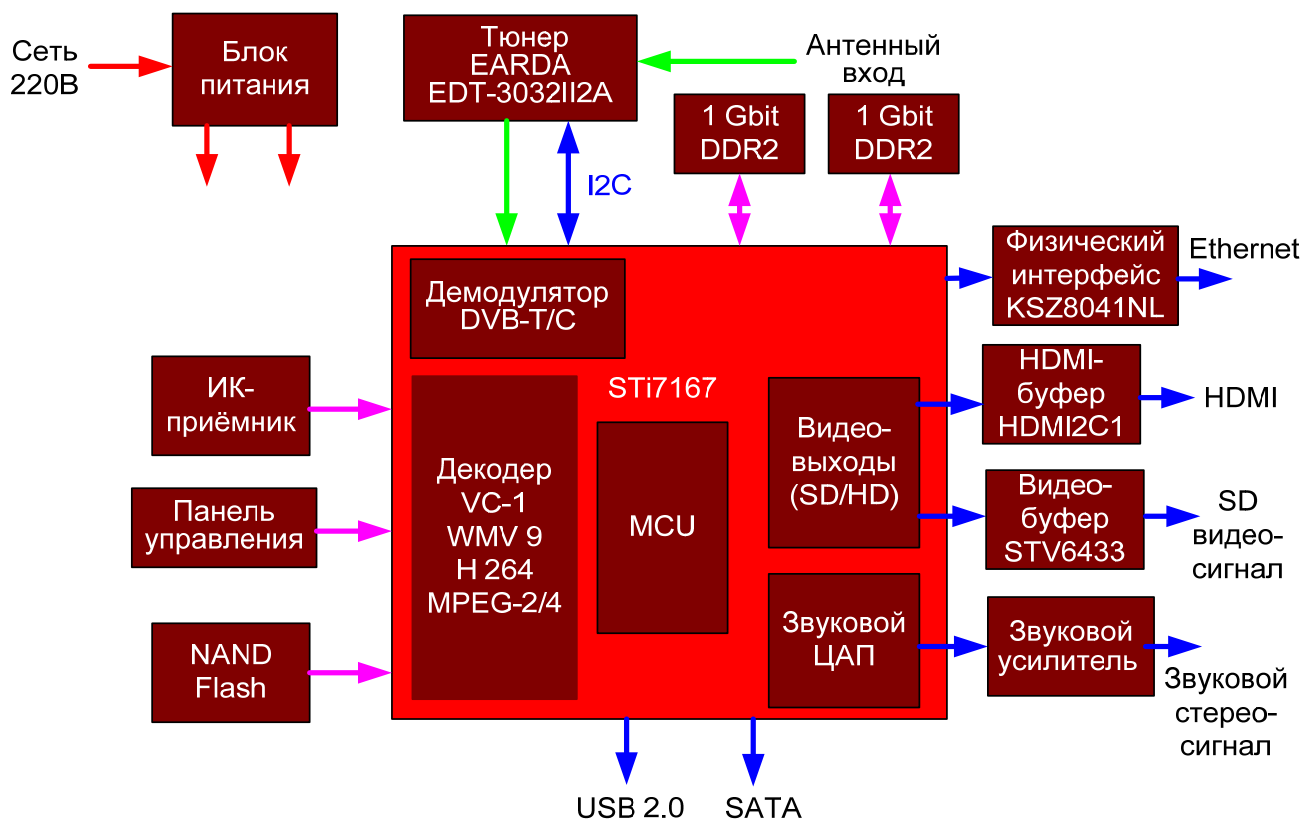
Сеть 220В

Блок питания

Тюнер EARDA EDT-3032II2A

Антенный вход

I2C

1 Gbit DDR2

1 Gbit DDR2

Демодулятор DVB-T/C

STi7167

Физический интерфейс KSZ8041NL

Ethernet

ИК-приёмник

Декодер VC-1 WMV 9 H 264 MPEG-2/4

MCU

Видео-выходы (SD/HD)

HDMI-буфер HDMI2C1

HDMI

Панель управления

Видео-буфер STV6433

SD видео-сигнал

NAND Flash

Звуковой ЦАП

Звуковой усилитель

Звуковой стерео-сигнал

USB 2.0

SATA